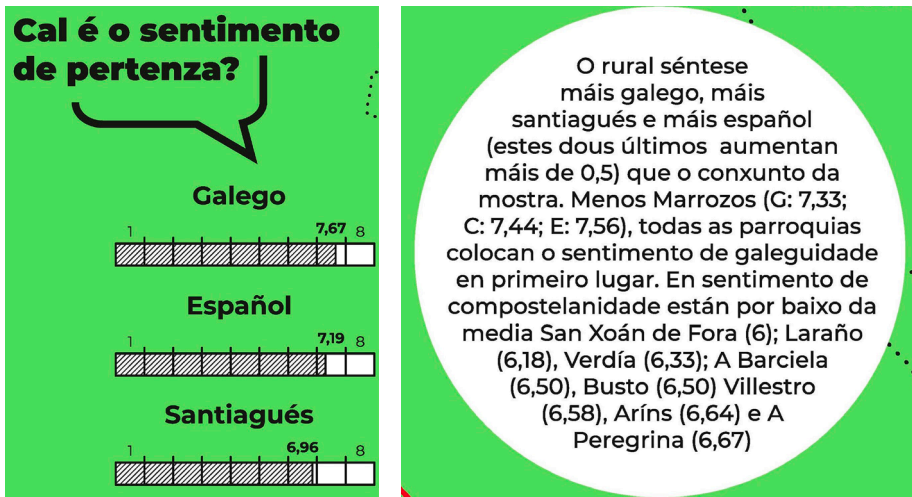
Cal é o sentimento de pertenza?

Galego

1 7,67 8

Español

1 7,19 8

Santiagués

1 6,96 8

O rural séntese máis galego, máis santiagués e máis español (estes dous últimos aumentan máis de 0,5) que o conxunto da mostra. Menos Marrozos (G: 7,33; C: 7,44; E: 7,56), todas as parroquias colocan o sentimento de galeguidade en primeiro lugar. En sentimento de compostelanidade están por baixo da media San Xoán de Fora (6); Laraño (6,18), Verdía (6,33); A Barciela (6,50), Busto (6,50) Villestro (6,58), Aríns (6,64) e A Peregrina (6,67)